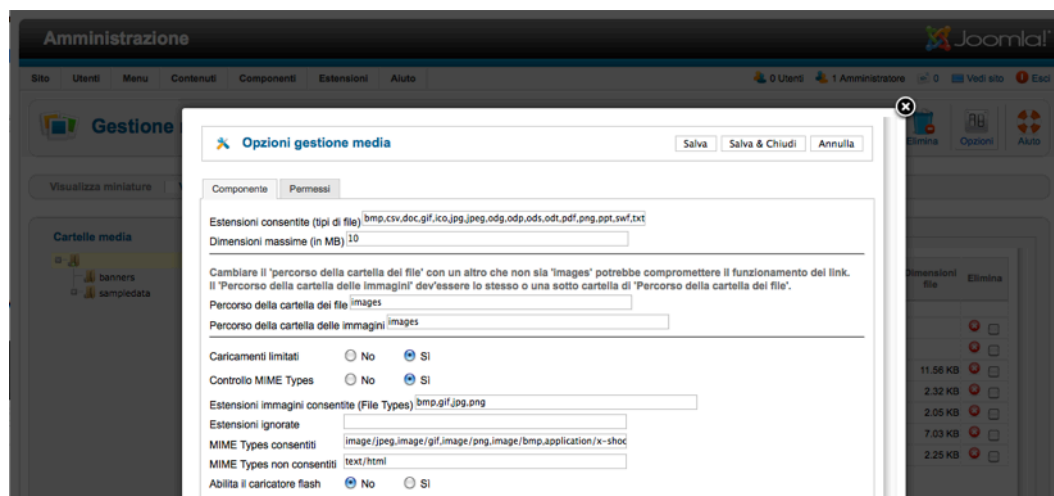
Amministrazione

Joomla!

Sito Utenti Menu Contenuti Componenti Estensioni Aiuto

0 Utenti 1 Amministratore 0 Vedi sito Esci

Gestione

Elimina Opzioni Aiuto

Visualizza miniature

Cartelle media

banners
sampledata

Dimensioni file Elimina

11.56 KB
2.32 KB
2.05 KB
7.03 KB
2.25 KB

Opzioni gestione media

Salva Salva & Chiudi Annulla

Componente Permessi

Estensioni consentite (tipi di file) bmp,csv,doc,gif,ico,jpg,jpeg,odg,odp,ods,odt,pdf,png,ppt,swf,txt

Dimensioni massime (in MB) 10

Cambiare il 'percorso della cartella dei file' con un altro che non sia 'images' potrebbe compromettere il funzionamento dei link. Il 'Percorso della cartella delle immagini' dev'essere lo stesso o una sotto cartella di 'Percorso della cartella dei file'.

Percorso della cartella dei file images

Percorso della cartella delle immagini images

Caricamenti limitati No Sì

Controllo MIME Types No Sì

Estensioni immagini consentite (File Types) bmp,gif,jpg,png

Estensioni ignorate

MIME Types consentiti image/jpeg,image/gif,image/png,image/bmp,application/x-shoc

MIME Types non consentiti text/html

Abilita il caricatore flash No Sì